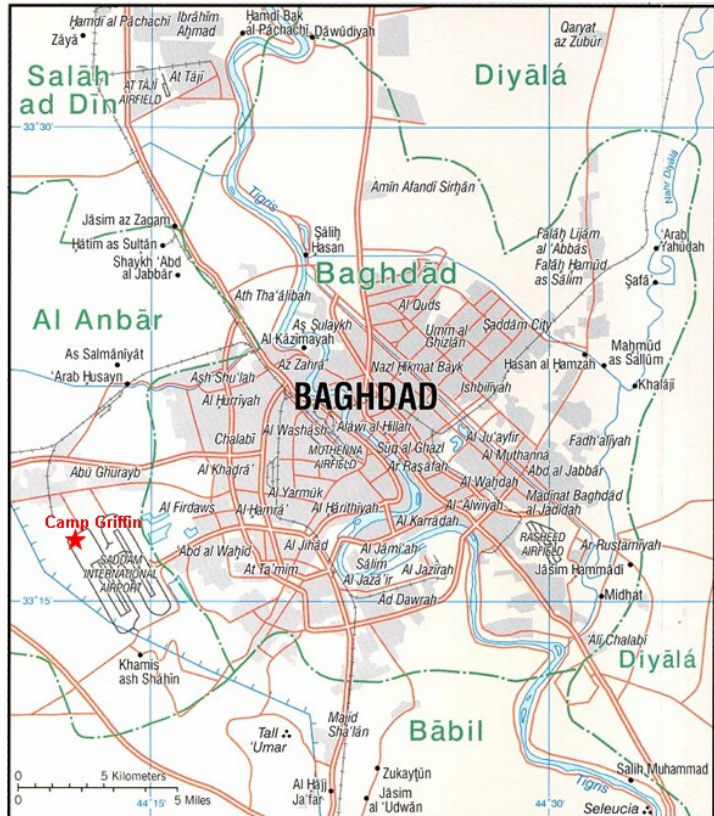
Hamdī al Pāchachi
Zāyā
Ibrāhīm Aḩmad
Hamdi Bak al Pāchachi
Dāwūdīyah
Qaryat az Zubūr
Salāh ad Dīn
At Tājī
AT TĀJĪ AIRFIELD
Diyālá
33°30'
Amīn Afandī Sirḩān
Tigris
Nahr Diyālá
Jāsim az Zagam
Hātim as Sultān
Shaykh 'Abd al Jabbār
Şāliḩ Hasan
Falāḩ Lijām al 'Abbās
Falāḩ Hamūd as Sālim
'Arab Yahūdah
Şafā
Baghdād
Ath Tha'ālibah
Al Anbār
Al Quds
Umm al Ghizlān
Şaddām City
Aş Şulaykh
Al Kāzimīyah
Maḩmūd as Sallūm
As Salmānīyāt
Az Zahrā'
Nazl Hikmat Bayk
Hasan al Hamzah
'Arab Husayn
Ash Shu'lah
Ishbīlīyah
Khalājī
BAGHDAD
Al Hurrīyah
Al Washāsh
'Alāwī al Hillah
Al Ju'ayfir
Fadh'alīyah
Chalabī
MUTHENNA AIRFIELD
Sūq al Ghazl
Al Muthannā
Abū Ghurayb
Al Khadrā'
Ar Rasāfah
'Abd al Jabbār
Al Wahdah
Al Yarmūk
Al Hārithīyah
Madīnat Baghdād al Jadīdah
Al Firdaws
Al Hamrā'
Al 'Alwīyah
Camp Griffin
Al Karrādah
RASHEED AIRFIELD
'Abd al Wāhid
Al Jihād
Al Jāmi'ah
Ar Rustamīyah
SADDAM INTERNATIONAL AIRPORT
At Ta'mīm
Sālim
Al Jazīrah
Jāsim Hammādī
Al Jazā'ir
33°15'
Ad Dawrah
Midhat
'Alī Chalabī
Diyālá
Khamīs ash Shāhīn
Tall 'Umar
Majid Sha'lān
Bābil
0 5 Kilometers
0 5 Miles
44°15'
Al Hājj Ja'far
Zukaytūn
Jāsim al 'Udwān
44°30'
Tigris
Salih Muhammad
Seleucia